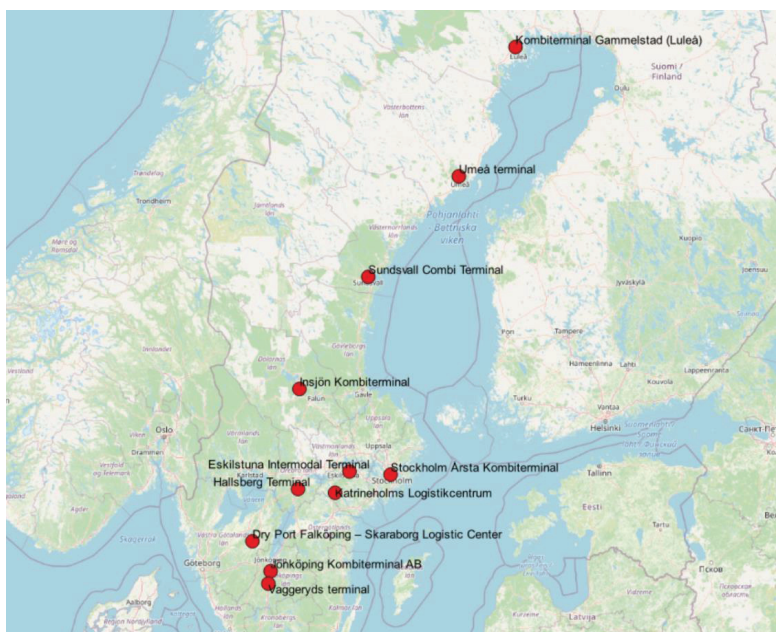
Kombiterminal Gammelstad (Luleå)
Luleå
Suomi / Finland
Oulu
Umeå terminal
Umeå
Pohjanlahti Bottniska viken
Trondheim
Sundsvall Combi Terminal
Sundsvall
Kuopio
Joensuu
Jyväskylä
Pori
Tampere
Hämeenlinna
Lahti
Kouvola
Lappeenranta
Insjön Kombiterminal
Falun
Gävle
Turku
Vantaa
Helsinki
Санкт-Пе
Oslo
Drammen
Uppsala
Eskilstuna Intermodal Terminal
Stockholm Årsta Kombiterminal
Stockholm
Tallinn
Hallsberg Terminal
Katrineholms Logistikcentrum
Eesti
Skagerrak
Tartu
Dry Port Falköping – Skaraborg Logistic Center
Göteborg
Jönköping Kombiterminal AB
Псков
Vaggeryds terminal
Aalborg
Latvija